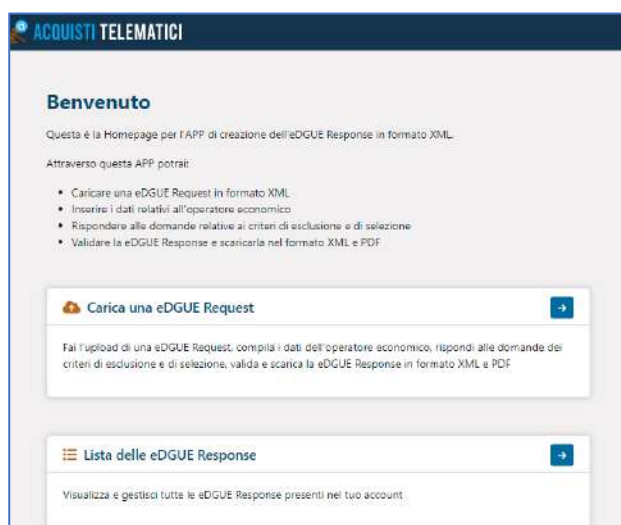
ACQUISTI TELEMATICI

Benvenuto

Questa è la Homepage per l'APP di creazione dell'eDGUE Response in formato XML.

Attraverso questa APP potrai:

- Caricare una eDGUE Request in formato XML
- Inserire i dati relativi all'operatore economico
- Rispondere alle domande relative ai criteri di esclusione e di selezione
- Validare la eDGUE Response e scaricarla nel formato XML e PDF

Carica una eDGUE Request

Fai l'upload di una eDGUE Request, compila i dati dell'operatore economico, rispondi alle domande dei criteri di esclusione e di selezione, valida e scarica la eDGUE Response in formato XML e PDF

Lista delle eDGUE Response

Visualizza e gestisci tutte le eDGUE Response presenti nel tuo account